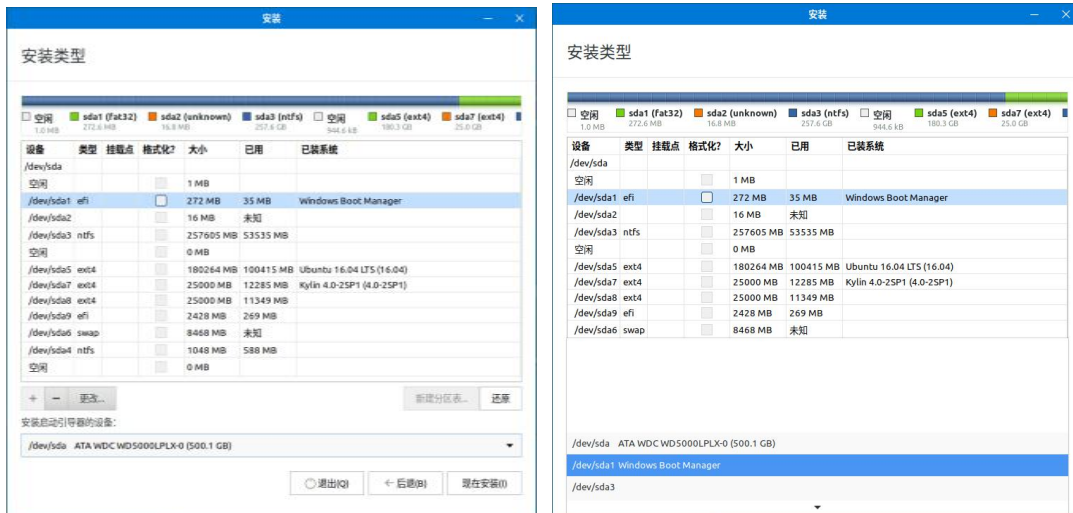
安装

安装类型

空闲 1.0 MB
sda1 (fat32) 272.6 MB
sda2 (unknown) 16.8 MB
sda3 (ntfs) 257.6 GB
空闲 944.6 kB
sda5 (ext4) 180.3 GB
sda7 (ext4) 25.0 GB

| 设备 | 类型 | 挂载点 | 格式化? | 大小 | 已用 | 已装系统 |
|---|---|---|---|---|---|---|
| /dev/sda | | | | | | |
| 空闲 | | | | 1 MB | | |
| /dev/sda1 | efi | | | 272 MB | 35 MB | Windows Boot Manager |
| /dev/sda2 | | | | 16 MB | 未知 | |
| /dev/sda3 | ntfs | | | 257605 MB | 53535 MB | |
| 空闲 | | | | 0 MB | | |
| /dev/sda5 | ext4 | | | 180264 MB | 100415 MB | Ubuntu 16.04 LTS (16.04) |
| /dev/sda7 | ext4 | | | 25000 MB | 12285 MB | Kylin 4.0-2SP1 (4.0-2SP1) |
| /dev/sda8 | ext4 | | | 25000 MB | 11349 MB | |
| /dev/sda9 | efi | | | 2428 MB | 269 MB | |
| /dev/sda6 | swap | | | 8468 MB | 未知 | |
| /dev/sda4 | ntfs | | | 1048 MB | 588 MB | |
| 空闲 | | | | 0 MB | | |

+ − 更改...
新建分区表... 还原

安装启动引导器的设备:
/dev/sda ATA WDC WD5000LPLX-0 (500.1 GB)

退出(Q) 后退(B) 现在安装(I)

安装

安装类型

空闲 1.0 MB
sda1 (fat32) 272.6 MB
sda2 (unknown) 16.8 MB
sda3 (ntfs) 257.6 GB
空闲 944.6 kB
sda5 (ext4) 180.3 GB
sda7 (ext4) 25.0 GB

| 设备 | 类型 | 挂载点 | 格式化? | 大小 | 已用 | 已装系统 |
|---|---|---|---|---|---|---|
| /dev/sda | | | | | | |
| 空闲 | | | | 1 MB | | |
| /dev/sda1 | efi | | | 272 MB | 35 MB | Windows Boot Manager |
| /dev/sda2 | | | | 16 MB | 未知 | |
| /dev/sda3 | ntfs | | | 257605 MB | 53535 MB | |
| 空闲 | | | | 0 MB | | |
| /dev/sda5 | ext4 | | | 180264 MB | 100415 MB | Ubuntu 16.04 LTS (16.04) |
| /dev/sda7 | ext4 | | | 25000 MB | 12285 MB | Kylin 4.0-2SP1 (4.0-2SP1) |
| /dev/sda8 | ext4 | | | 25000 MB | 11349 MB | |
| /dev/sda9 | efi | | | 2428 MB | 269 MB | |
| /dev/sda6 | swap | | | 8468 MB | 未知 | |

/dev/sda ATA WDC WD5000LPLX-0 (500.1 GB)
/dev/sda1 Windows Boot Manager
/dev/sda3